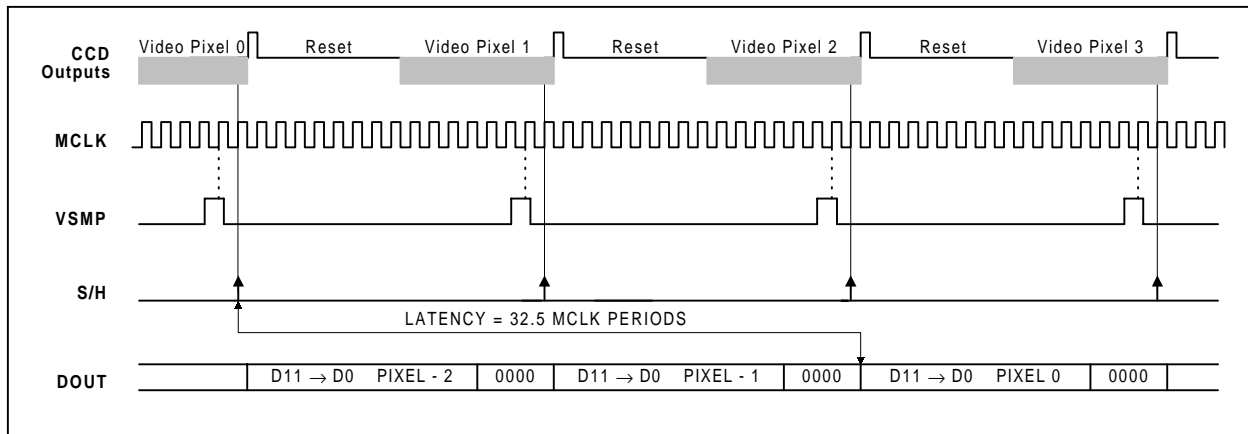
CCD Outputs

Video Pixel 0
Reset
Video Pixel 1
Reset
Video Pixel 2
Reset
Video Pixel 3

MCLK

VSMP

S/H

LATENCY = 32.5 MCLK PERIODS

DOUT

D11 $\rightarrow$ D0 PIXEL - 2
0000
D11 $\rightarrow$ D0 PIXEL - 1
0000
D11 $\rightarrow$ D0 PIXEL 0
0000